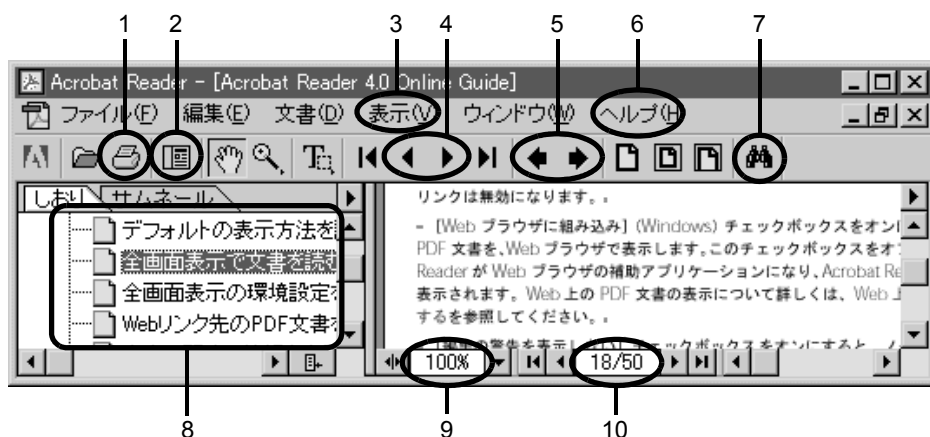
1 2 3 4 5 6 7

Acrobat Reader - [Acrobat Reader 4.0 Online Guide]

ファイル(F) 編集(E) 文書(D) 表示(V) ウィンドウ(W) ヘルプ(H)

しおり サムネール

デフォルトの表示方法を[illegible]

全画面表示で文書を読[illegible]

全画面表示の環境設定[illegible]

Webリンク先のPDF文書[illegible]

リンクは無効になります。。

- [Web ブラウザに組み込み] (Windows) チェックボックスをオン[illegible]
PDF 文書を､Web ブラウザで表示します｡このチェックボックスをオ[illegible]
Reader が Web ブラウザの補助アプリケーションになり､Acrobat Re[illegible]
表示されます。Web 上の PDF 文書の表示について詳しくは、Web 上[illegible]
するを参照してください。。

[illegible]

100%

18/50

8 9 10